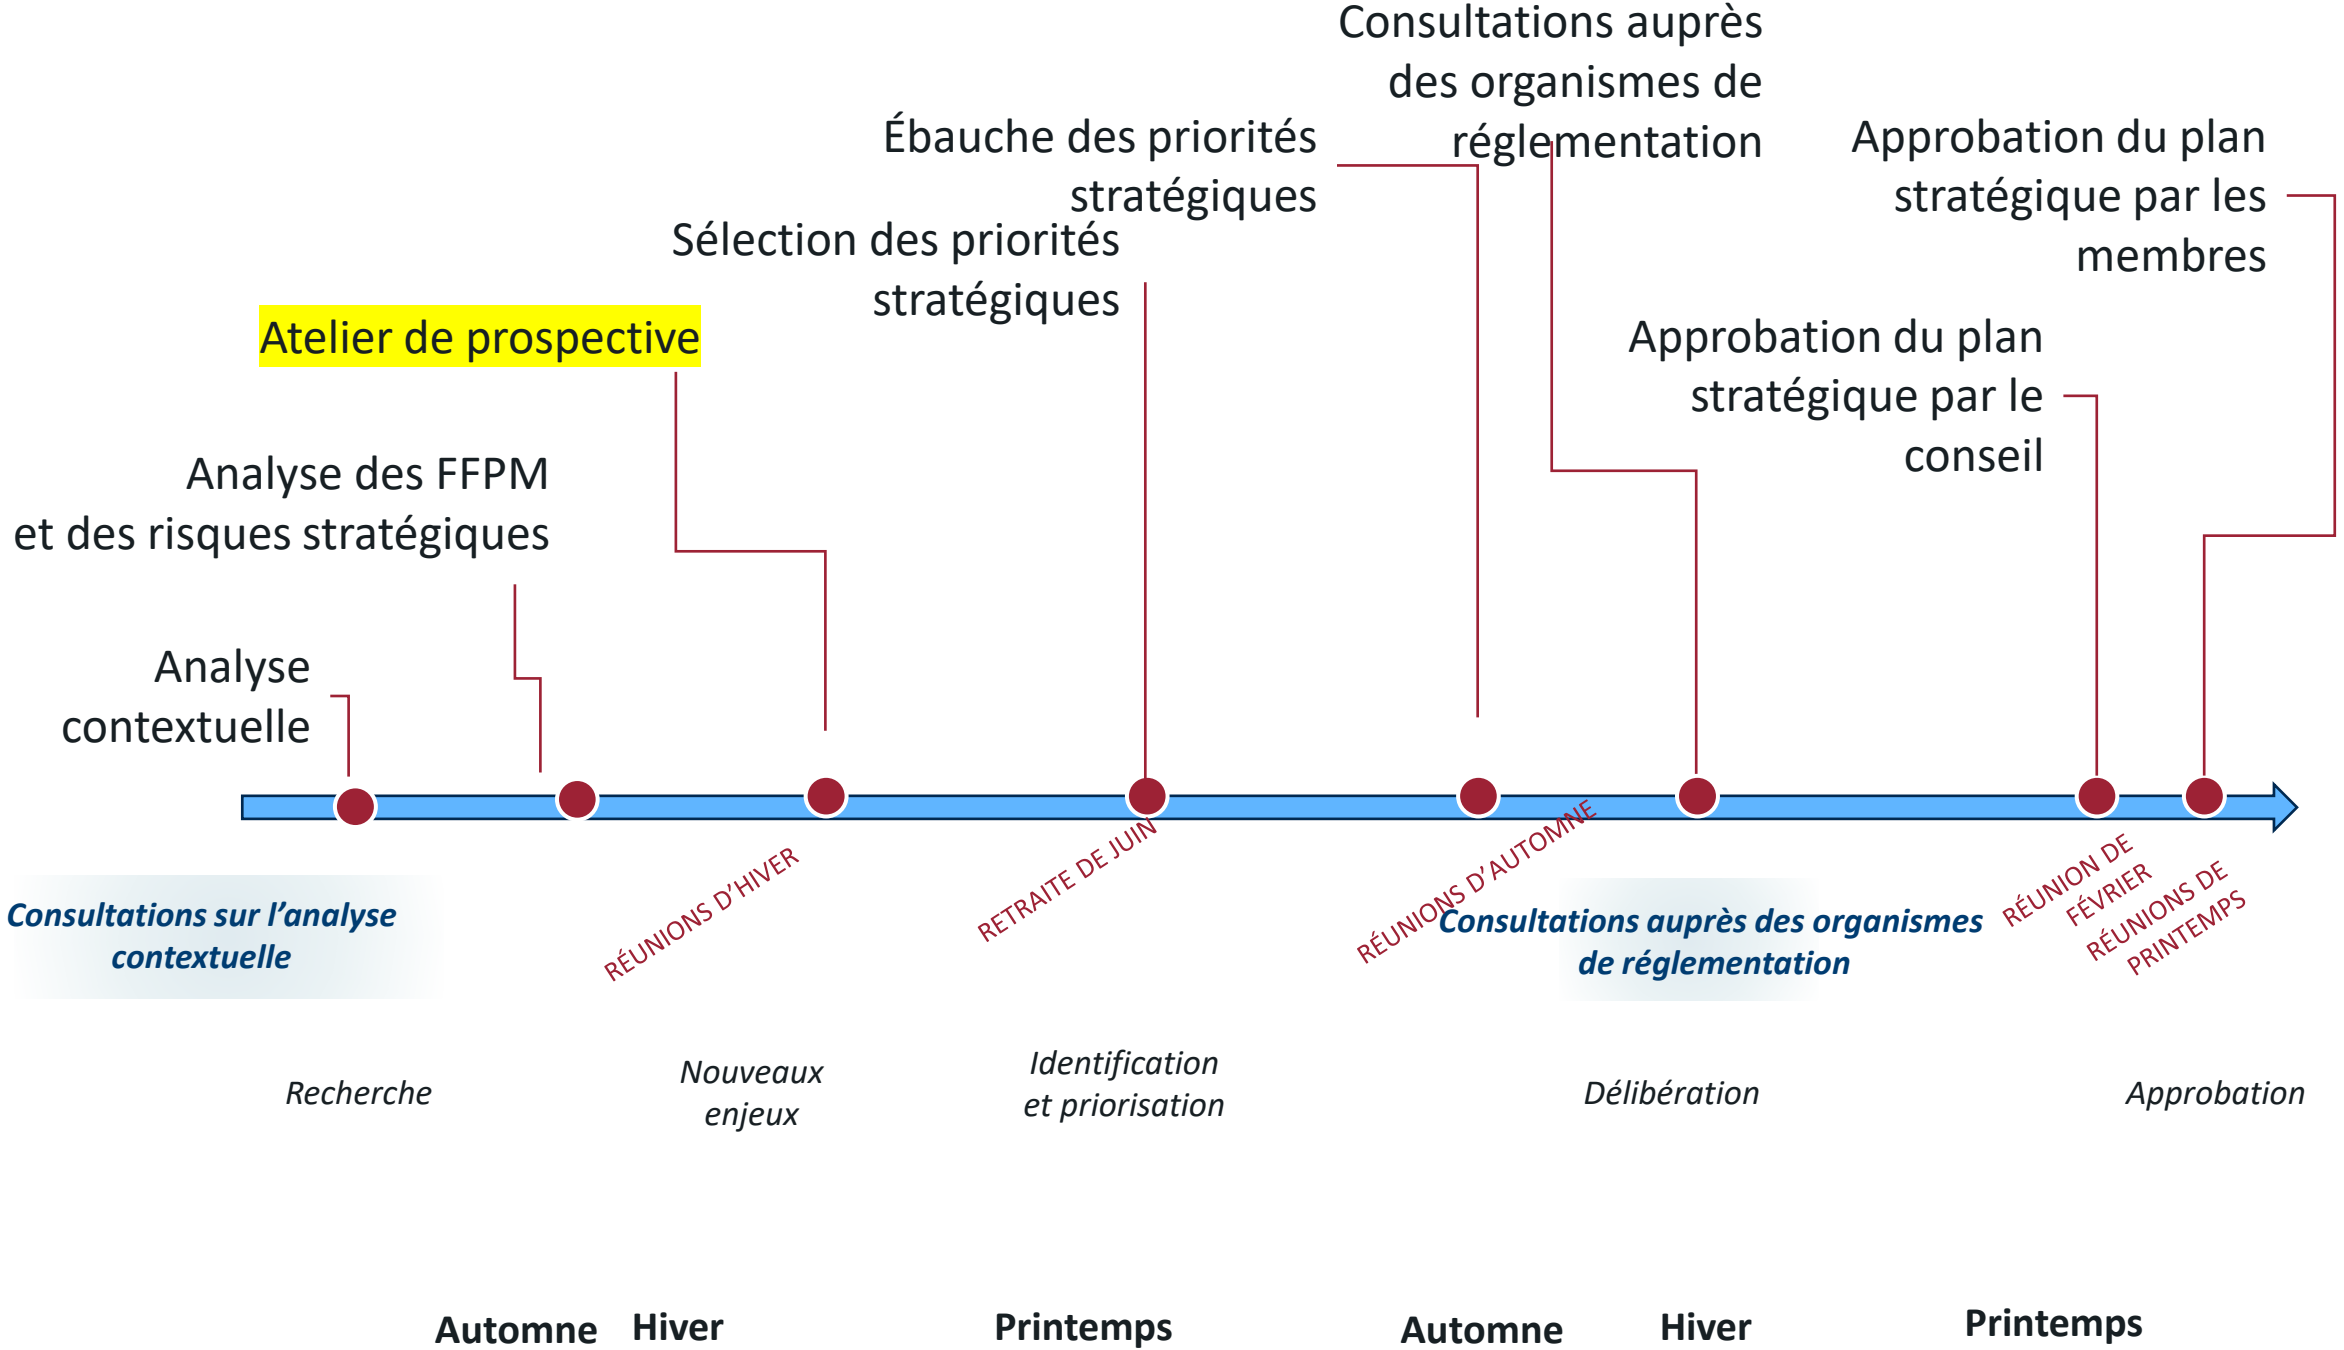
Consultations auprès des organismes de réglementation

Ébauche des priorités stratégiques

Approbation du plan stratégique par les membres

Sélection des priorités stratégiques

Atelier de prospective

Approbation du plan stratégique par le conseil

Analyse des FFPM et des risques stratégiques

Analyse contextuelle

RÉUNIONS D'HIVER

RETRAITE DE JUIN

RÉUNIONS D'AUTOMNE

RÉUNION DE FÉVRIER

RÉUNIONS DE PRINTEMPS

Consultations sur l'analyse contextuelle

Consultations auprès des organismes de réglementation

Recherche

Nouveaux enjeux

Identification et priorisation

Délibération

Approbation

Automne Hiver Printemps Automne Hiver Printemps